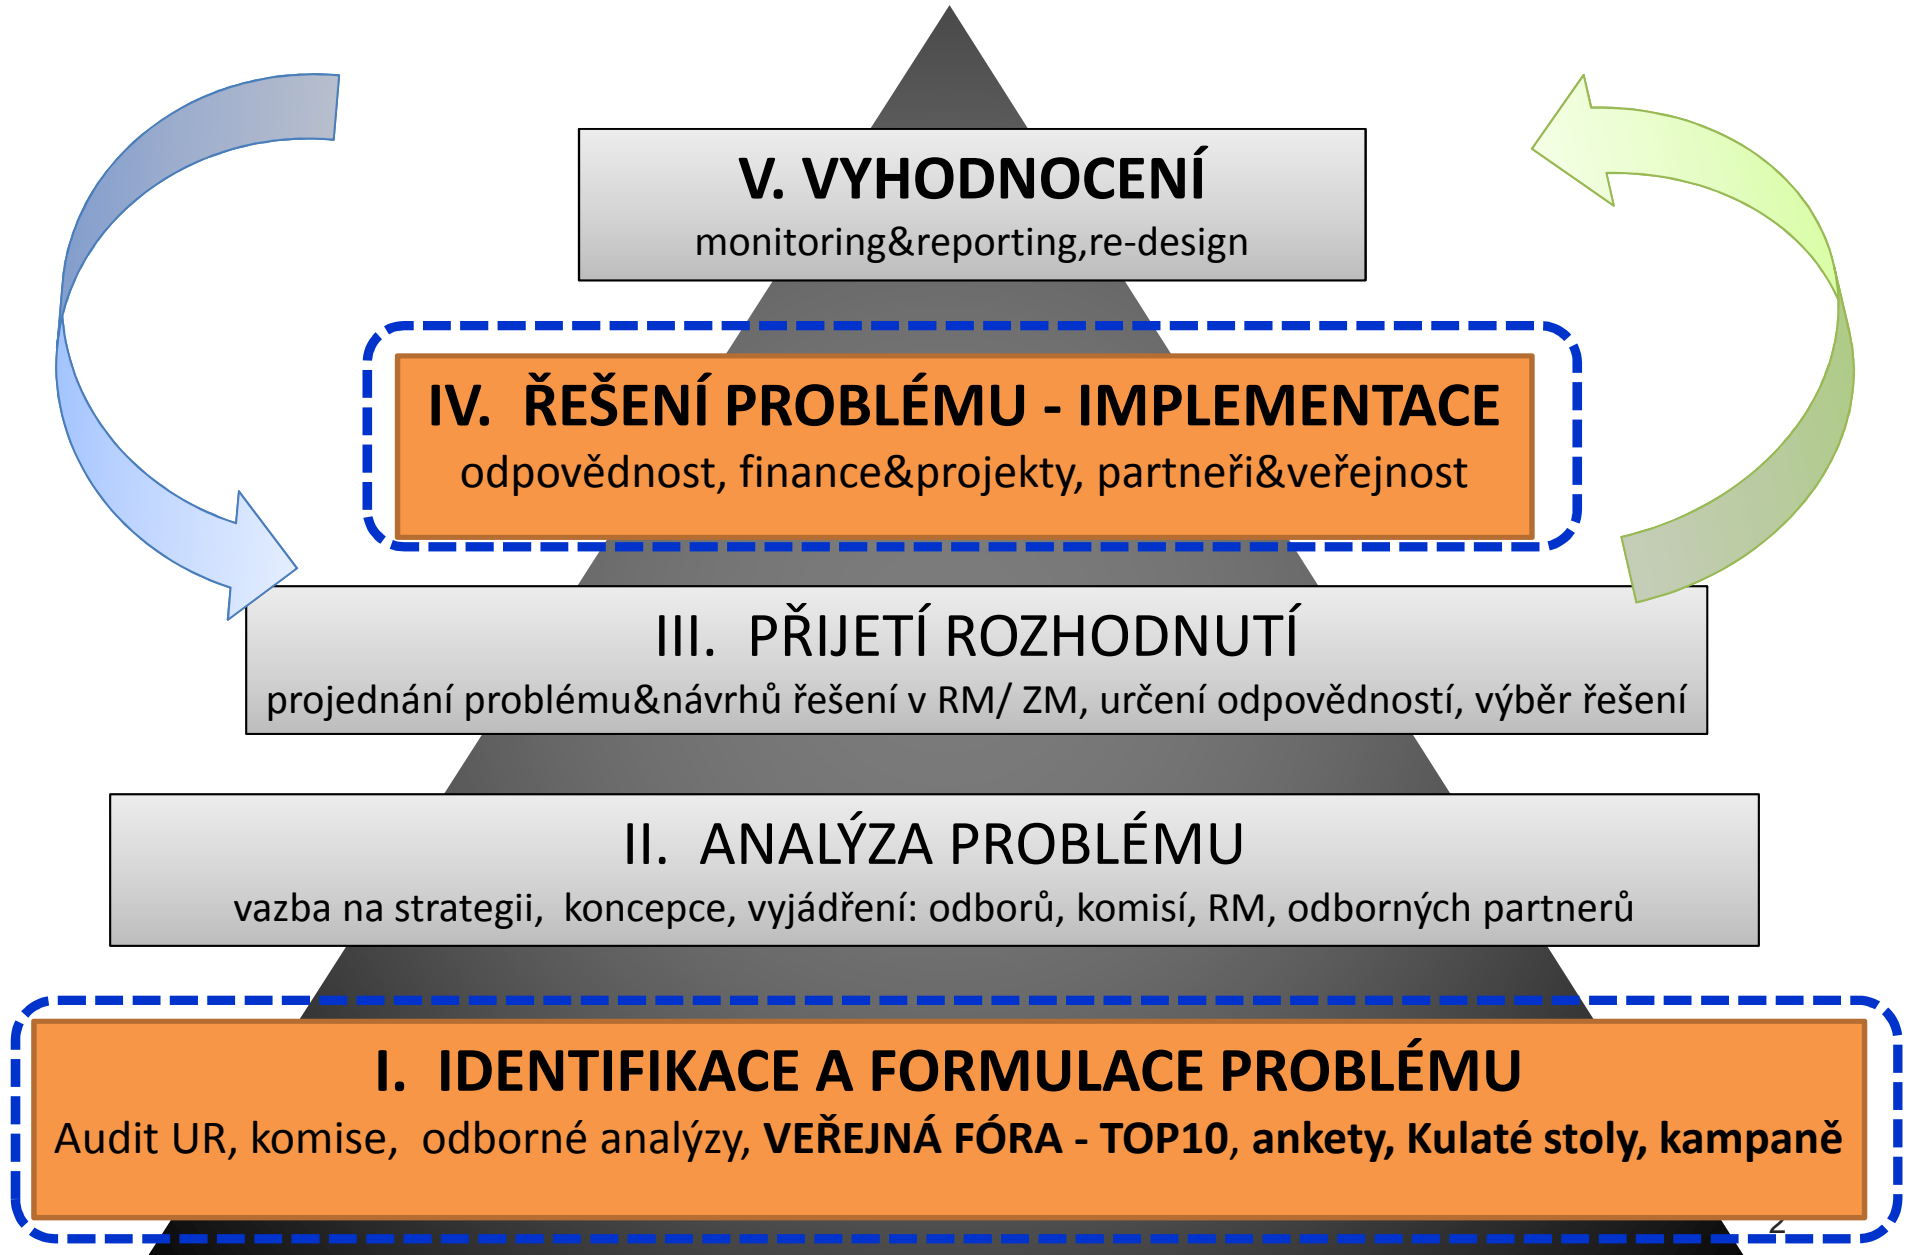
V. VYHODNOCENÍ
monitoring&reporting,re-design

IV. ŘEŠENÍ PROBLÉMU - IMPLEMENTACE
odpovědnost, finance&projekty, partneři&veřejnost

III. PŘIJETÍ ROZHODNUTÍ
projednání problému&návrhů řešení v RM/ ZM, určení odpovědností, výběr řešení

II. ANALÝZA PROBLÉMU
vazba na strategii, koncepce, vyjádření: odborů, komisí, RM, odborných partnerů

I. IDENTIFIKACE A FORMULACE PROBLÉMU
Audit UR, komise, odborné analýzy, VEŘEJNÁ FÓRA - TOP10, ankety, Kulaté stoly, kampaně

2